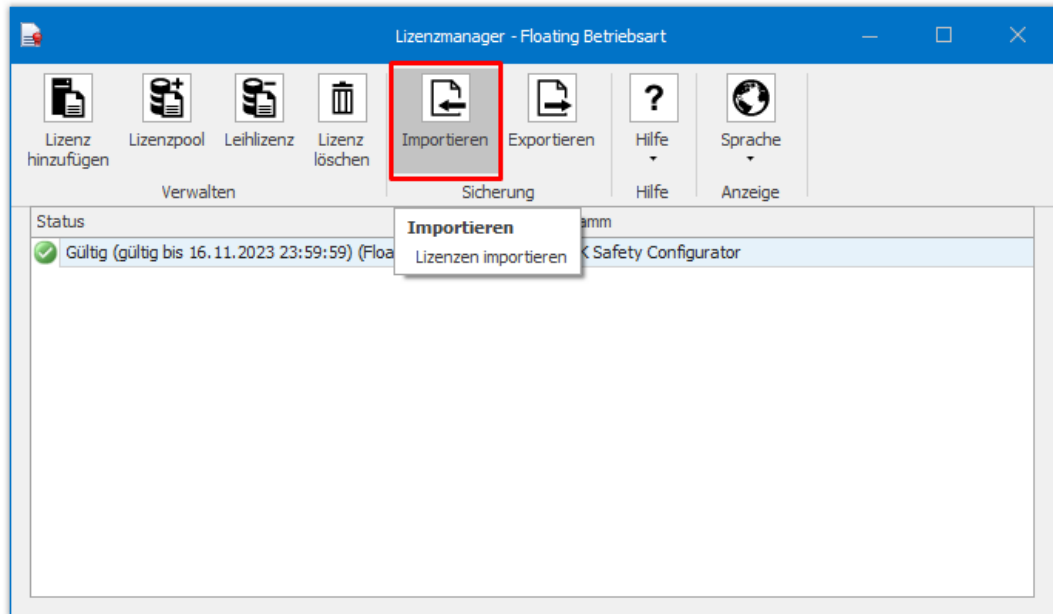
Lizenzmanager - Floating Betriebsart

Lizenz hinzufügen
Lizenzpool
Leihlizenz
Lizenz löschen
Verwalten

Importieren
Exportieren
Sicherung

Hilfe
Hilfe

Sprache
Anzeige

Status
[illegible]amm

Gültig (gültig bis 16.11.2023 23:59:59) (Floa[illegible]
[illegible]K Safety Configurator

Importieren
Lizenzen importieren